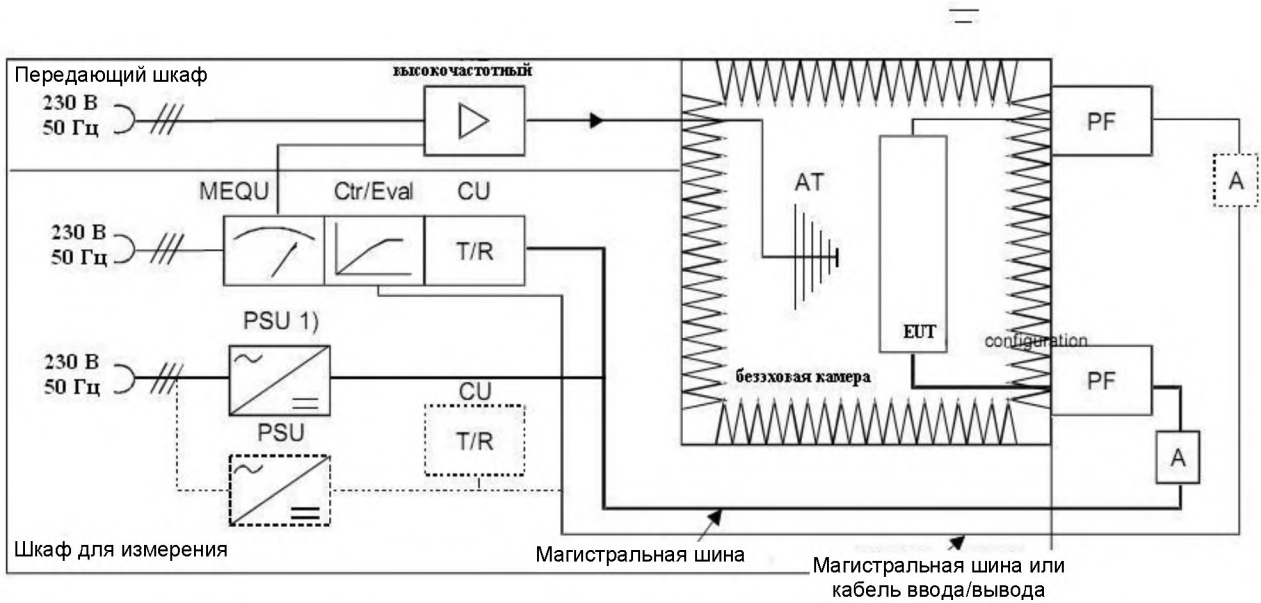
Передающий шкаф
высокочастотный
230 В
50 Гц
MEQU
Ctr/Eval
CU
230 В
50 Гц
T/R
AT
PF
A
PSU 1)
230 В
50 Гц
EUT
configuration
безэховая камера
PF
CU
PSU
T/R
A
Шкаф для измерения
Магистральная шина
Магистральная шина или кабель ввода/вывода